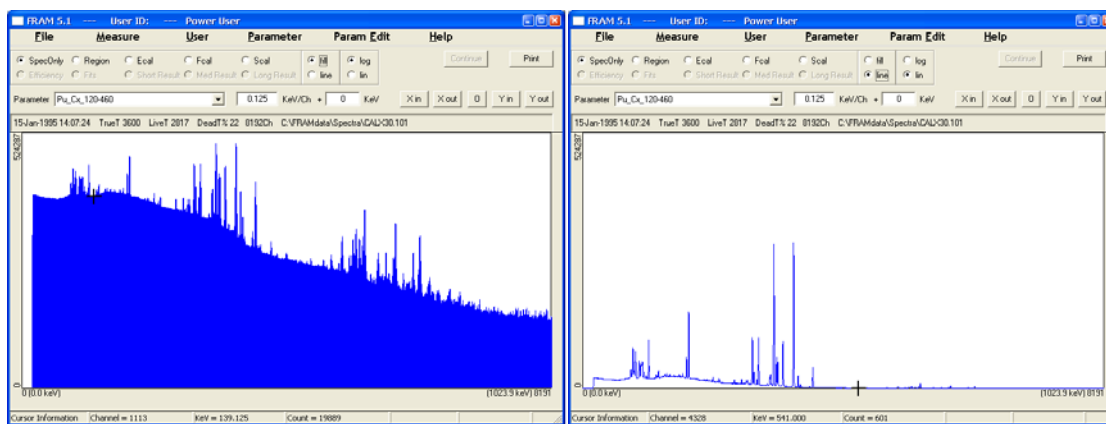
FRAM 5.1 --- User ID: --- Power User

File Measure User Parameter Param Edit Help

SpecOnly Region Ecal Fcal Scal fill log Continue Print
Efficiency Fits Short Result Med Result Long Result line lin

Parameter Pu_Cx_120-460 0.125 KeV/Ch + 0 KeV X in X out 0 Y in Y out

15-Jan-1995 14:07:24 TrueT 3600 LiveT 2017 DeadT% 22 8192Ch C:\FRAMdata\Spectra\CAL\X30.101

524287

0

0 (0.0 keV) (1023.9 keV) 8191

Cursor Information Channel = 1113 KeV = 139.125 Count = 19889

FRAM 5.1 --- User ID: --- Power User

File Measure User Parameter Param Edit Help

SpecOnly Region Ecal Fcal Scal fill log Continue Print
Efficiency Fits Short Result Med Result Long Result line lin

Parameter Pu_Cx_120-460 0.125 KeV/Ch + 0 KeV X in X out 0 Y in Y out

15-Jan-1995 14:07:24 TrueT 3600 LiveT 2017 DeadT% 22 8192Ch C:\FRAMdata\Spectra\CAL\X30.101

524287

0

0 (0.0 keV) (1023.9 keV) 8191

Cursor Information Channel = 4328 KeV = 541.000 Count = 601